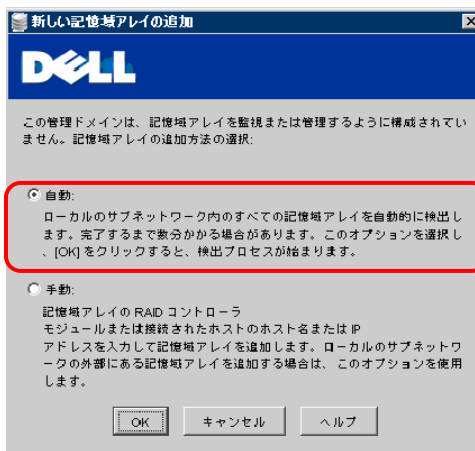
新しい記憶域アレイの追加

DELL

この管理ドメインは、記憶域アレイを監視または管理するように構成されていません。記憶域アレイの追加方法の選択:

自動:
ローカルのサブネットワーク内のすべての記憶域アレイを自動的に検出します。完了するまで数分かかる場合があります。このオプションを選択し、[OK] をクリックすると、検出プロセスが始まります。

手動:
記憶域アレイの RAID コントローラ
モジュールまたは接続されたホストのホスト名または IP
アドレスを入力して記憶域アレイを追加します。ローカルのサブネットワークの外部にある記憶域アレイを追加する場合は、このオプションを使用します。

OK キャンセル ヘルプ